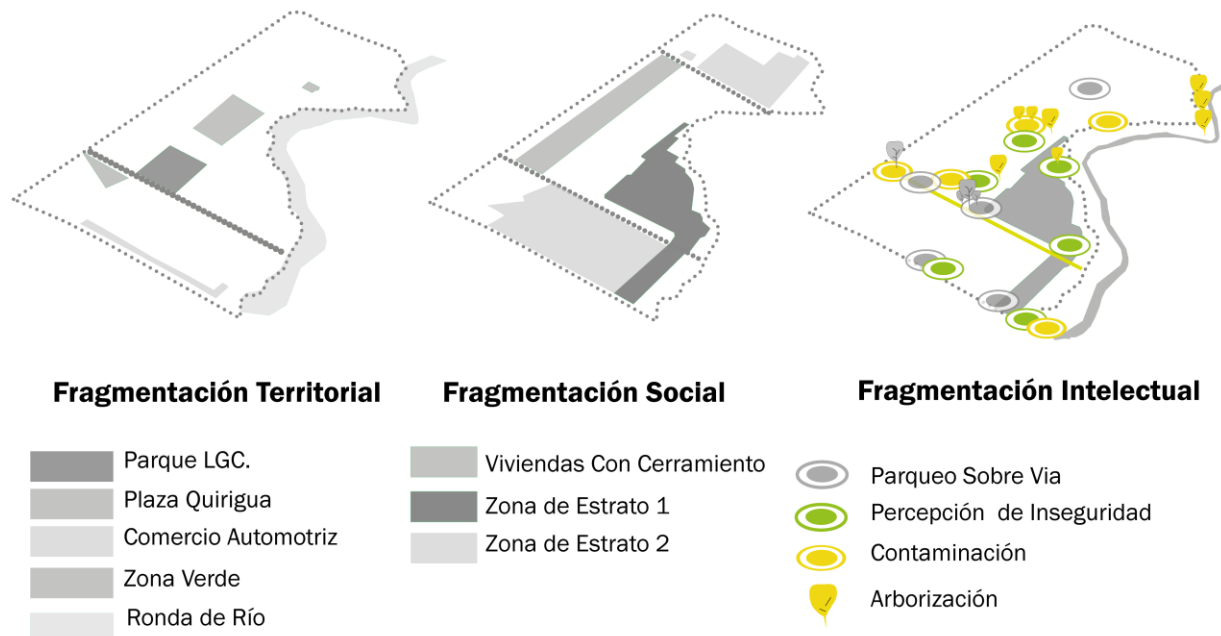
Fragmentación Territorial

Parque LGC.
Plaza Quirigua
Comercio Automotriz
Zona Verde
Ronda de Río

Fragmentación Social

Viviendas Con Cerramiento
Zona de Estrato 1
Zona de Estrato 2

Fragmentación Intelectual

Parqueo Sobre Via
Percepción de Inseguridad
Contaminación
Arborización